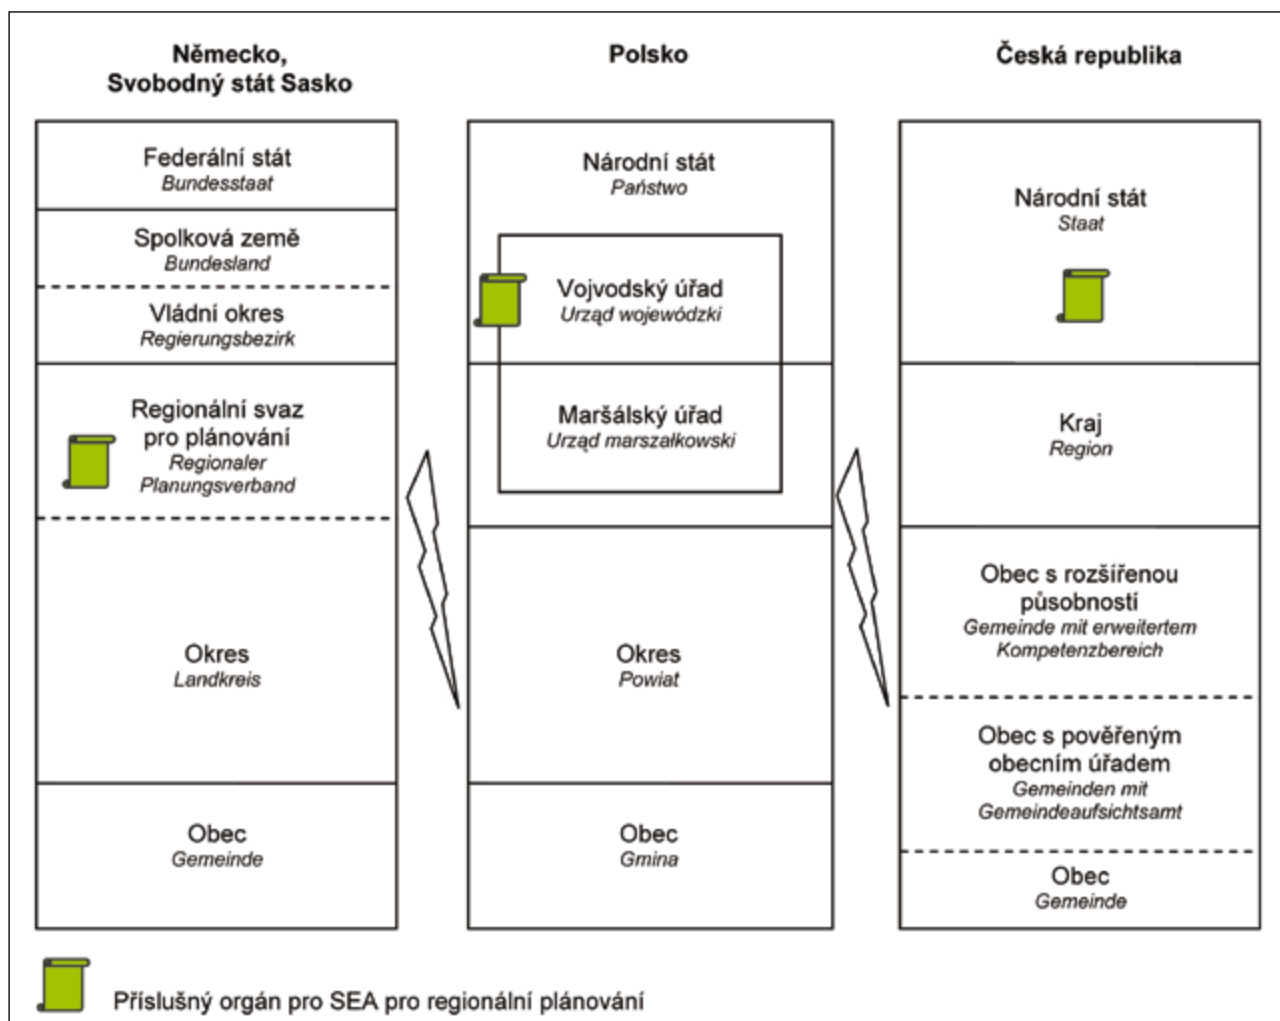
Německo,
Svobodný stát Sasko

Federální stát
Bundesstaat

Spolková země
Bundesland

Vládní okres
Regierungsbezirk

Regionální svaz pro plánování
Regionaler Planungsverband

Okres
Landkreis

Obec
Gemeinde

Polsko

Národní stát
Państwo

Vojvodský úřad
Urząd wojewódzki

Maršálský úřad
Urząd marszałkowski

Okres
Powiat

Obec
Gmina

Česká republika

Národní stát
Staat

Kraj
Region

Obec s rozšířenou působností
Gemeinde mit erweitertem Kompetenzbereich

Obec s pověřeným obecním úřadem
Gemeinden mit Gemeindeaufsichtsamt

Obec
Gemeinde

Příslušný orgán pro SEA pro regionální plánování